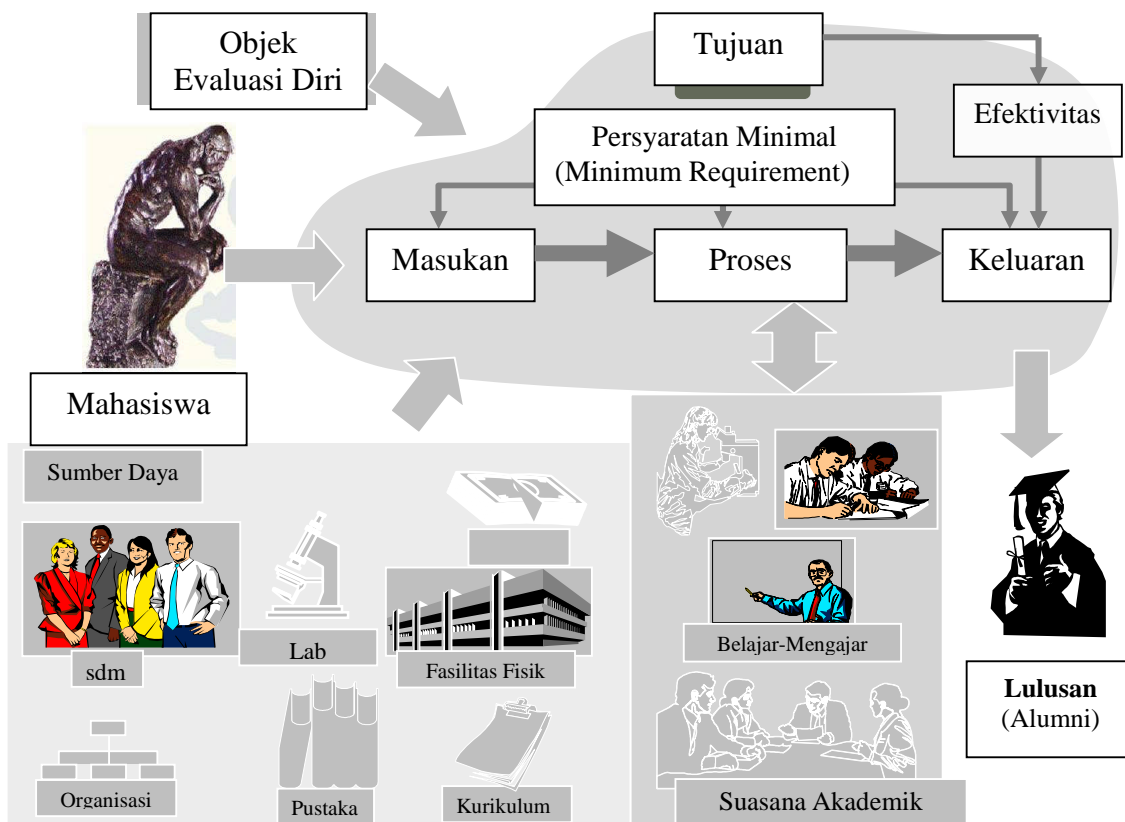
Objek Evaluasi Diri

Tujuan

Efektivitas

Persyaratan Minimal (Minimum Requirement)

Masukan

Proses

Keluaran

Mahasiswa

Sumber Daya

sdm

Lab

Fasilitas Fisik

Organisasi

Pustaka

Kurikulum

Belajar-Mengajar

Suasana Akademik

**Lulusan** (Alumni)